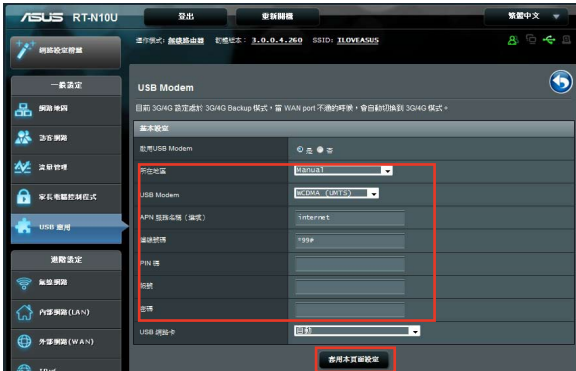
ASUS RT-N10U

登出

重新開機

繁體中文

運作模式: 無線路由器 韌體版本: 3.0.0.4.260 SSID: ILOVEASUS

網路設定精靈

一般設定

網路地圖

訪客網路

流量管理

家長電腦控制程式

USB 應用

進階設定

無線網路

內部網路(LAN)

外部網路(WAN)

USB Modem

目前 3G/4G 設定成於 3G/4G Backup 模式，當 WAN port 不通的時候，會自動切換到 3G/4G 模式。

基本設定

啟用USB Modem

是 否

所在地區

Manual

USB Modem

WCDMA (UMTS)

APN 服務名稱 (選填)

internet

連線號碼

*99#

PIN 碼

帳號

密碼

USB 網路卡

自動

套用本頁面設定